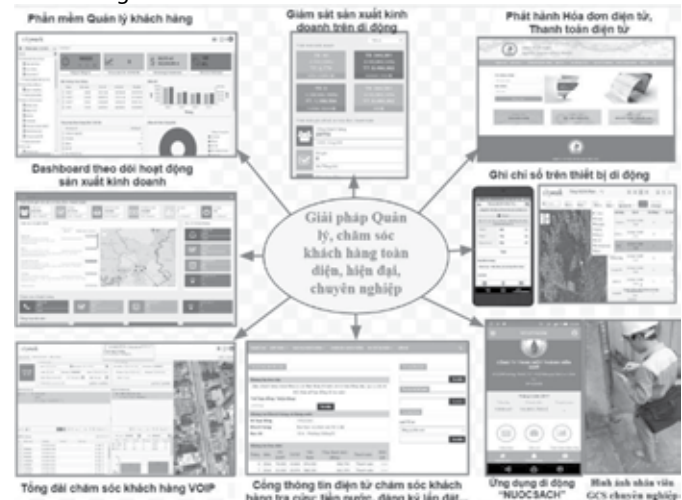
Phần mềm Quản lý khách hàng

Giám sát sản xuất kinh doanh trên di động

Phát hành Hóa đơn điện tử, Thanh toán điện tử

Dashboard theo dõi hoạt động sản xuất kinh doanh

Ghi chỉ số trên thiết bị di động

Giải pháp Quản lý, chăm sóc khách hàng toàn diện, hiện đại, chuyên nghiệp

Tổng đài chăm sóc khách hàng VOIP

Cổng thông tin điện tử chăm sóc khách hàng tra cứu: tiền nước, đăng ký lắp đặt...

Ứng dụng di động "NUOCSACH"

Hình ảnh nhân viên GCS chuyên nghiệp